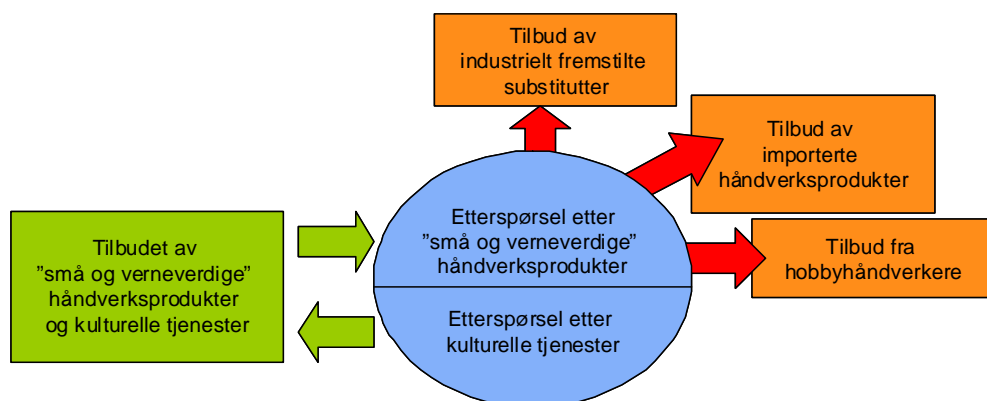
Tilbud av industrielt fremstilte substitutter

Tilbud av importerte håndverksprodukter

Tilbudet av "små og verneverdige" håndverksprodukter og kulturelle tjenester

Etterspørsel etter "små og verneverdige" håndverksprodukter

Tilbud fra hobbyhåndverkere

Etterspørsel etter kulturelle tjenester